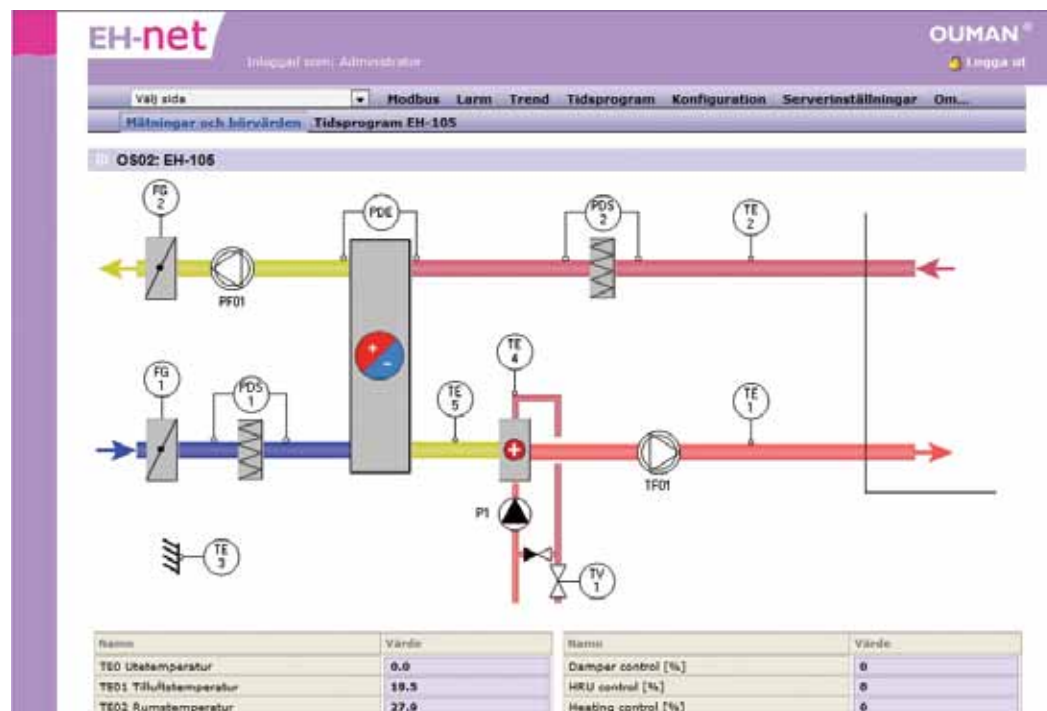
EH-net

Inloggad som: Administrator

OUMAN®

Logga ut

Välj sida

Modbus Larm Trend Tidsprogram Konfiguration Serverinställningar Om...

Mätningar och börvärden Tidsprogram EH-105

OS02: EH-105

FG 2

PF01

PDE

PDS 2

TE 2

FG 1

PDS 1

TE 5

TE 4

TE 1

TF01

P1

TV 1

TE 3

+

-

| Namn | Värde |
|---|---|
| TE0 Utetemperatur | 0.0 |
| TE01 Tilluftstemperatur | 19.5 |
| TE02 Rumstemperatur | 27.9 |

| Namn | Värde |
|---|---|
| Damper control [%] | 0 |
| HRU control [%] | 0 |
| Heating control [%] | 0 |